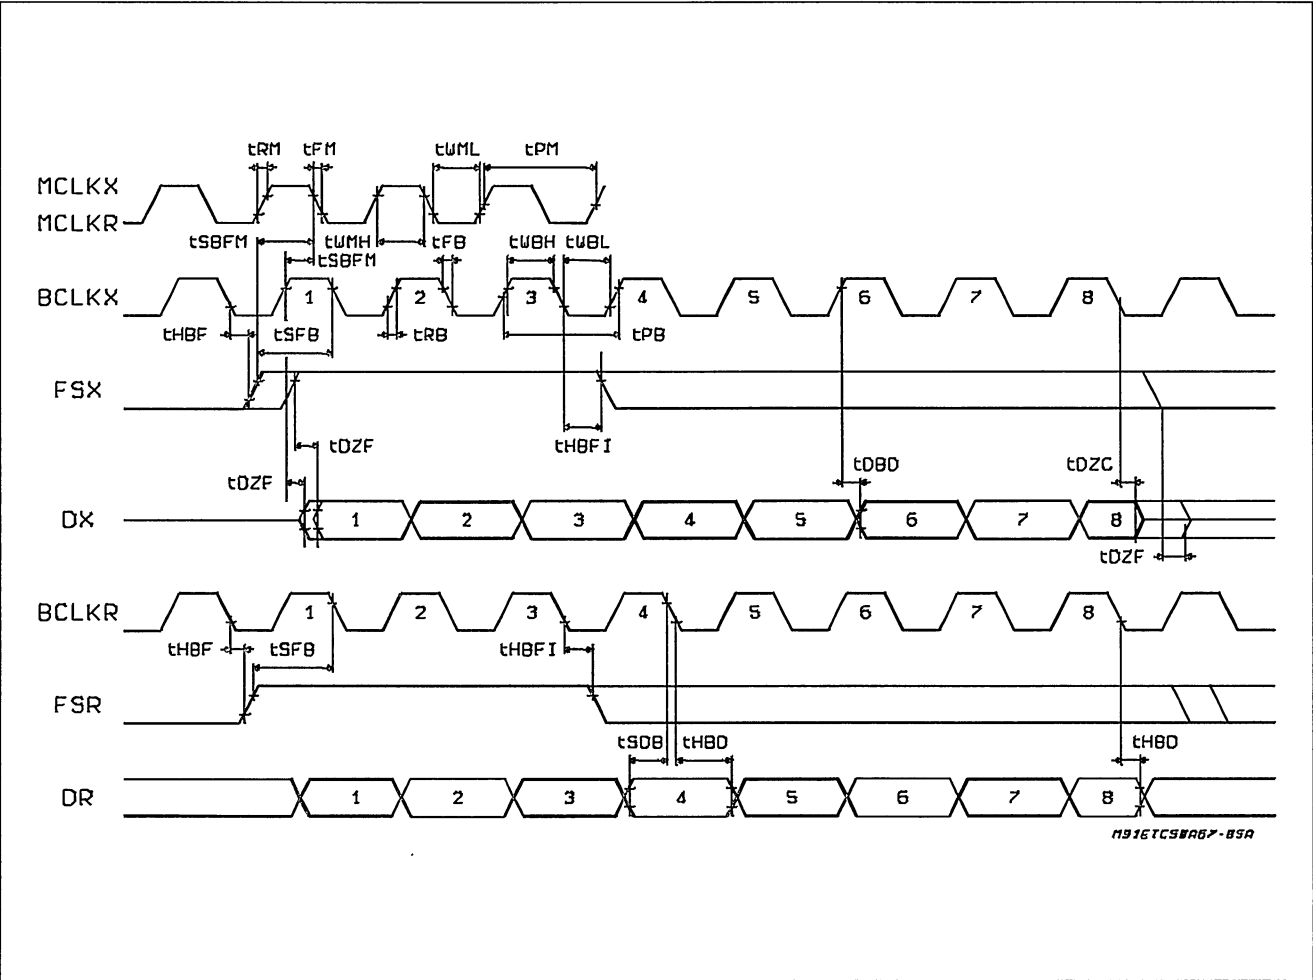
tRM tFM tWML tPM

MCLKX
MCLKR

tSBFM tWMH tFB tWBH tWBL
tSBFM

BCLKX 1 2 3 4 5 6 7 8

tHBF tSFB tRB tPB

FSX

tHBFI

tDZF

tDZF tDBD tDZC

DX 1 2 3 4 5 6 7 8

tDZF

BCLKR 1 2 3 4 5 6 7 8

tHBF tSFB tHBFI

FSR

tSDB tHBD tHBD

DR 1 2 3 4 5 6 7 8

M91ETCS#A67-85A